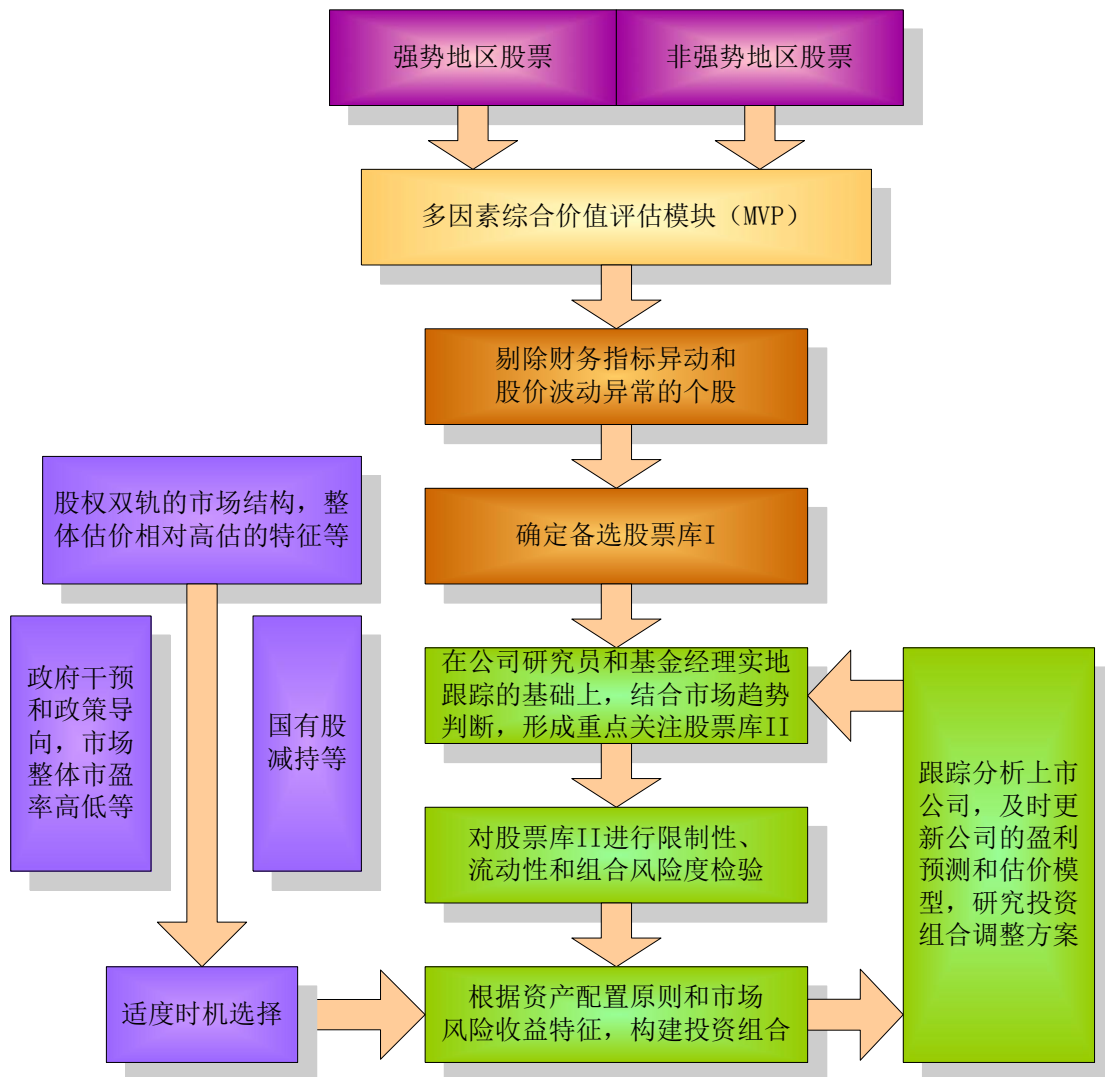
强势地区股票

非强势地区股票

多因素综合价值评估模块（MVP）

剔除财务指标异动和股价波动异常的个股

确定备选股票库I

股权双轨的市场结构，整体估价相对高估的特征等

政府干预和政策导向，市场整体市盈率高低等

国有股减持等

在公司研究员和基金经理实地跟踪的基础上，结合市场趋势判断，形成重点关注股票库II

跟踪分析上市公司，及时更新公司的盈利预测和估价模型，研究投资组合调整方案

对股票库II进行限制性、流动性和组合风险度检验

适度时机选择

根据资产配置原则和市场风险收益特征，构建投资组合